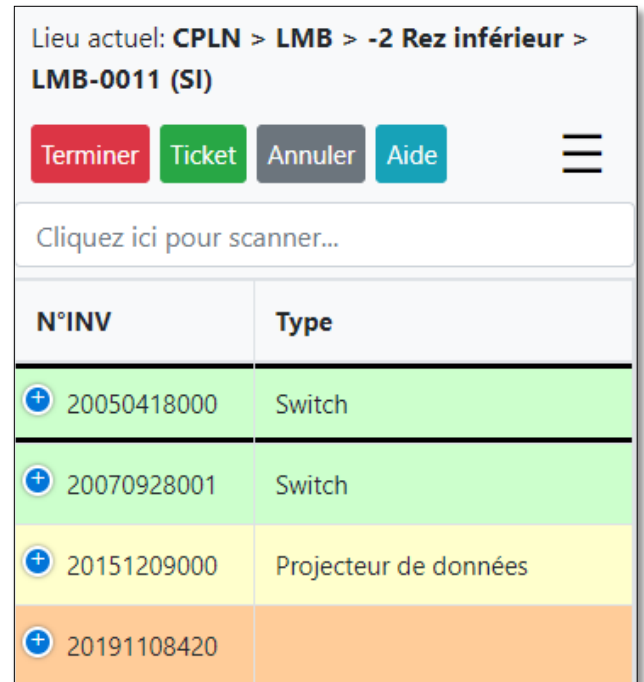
Lieu actuel: **CPLN** > **LMB** > **-2 Rez inférieur** > **LMB-0011 (SI)**

Terminer Ticket Annuler Aide

Cliquez ici pour scanner...

| N°INV | Type |
|---|---|
| 20050418000 | Switch |
| 20070928001 | Switch |
| 20151209000 | Projecteur de données |
| 20191108420 | |